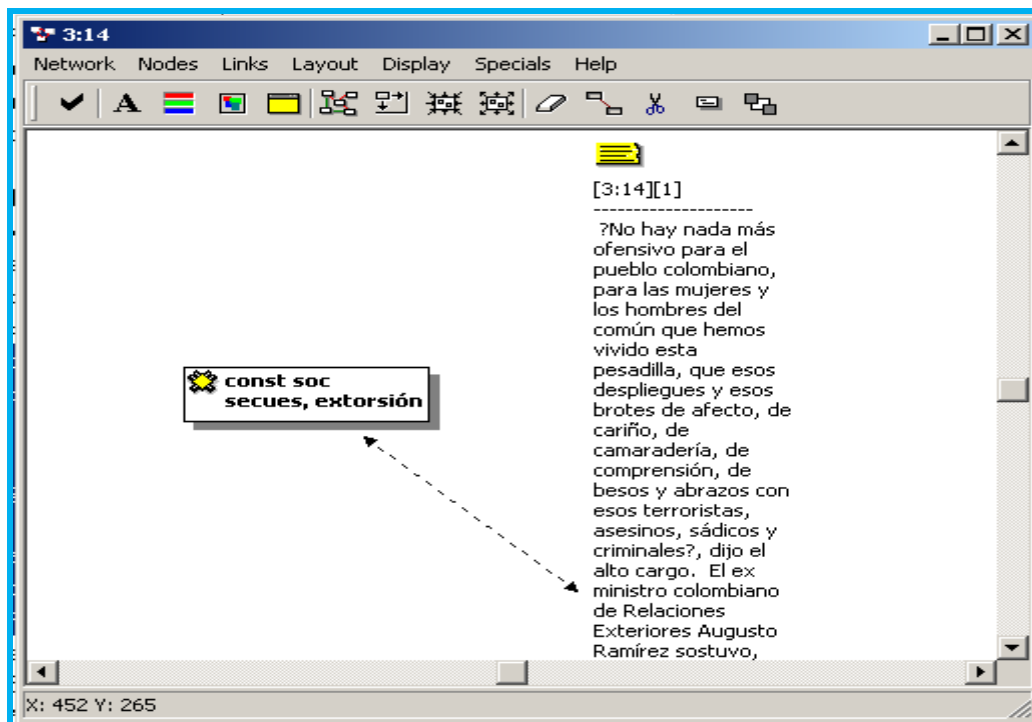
3:14

Network Nodes Links Layout Display Specials Help

[3:14][1]
--------------------
?No hay nada más ofensivo para el pueblo colombiano, para las mujeres y los hombres del común que hemos vivido esta pesadilla, que esos despliegues y esos brotes de afecto, de cariño, de camaradería, de comprensión, de besos y abrazos con esos terroristas, asesinos, sádicos y criminales?, dijo el alto cargo. El ex ministro colombiano de Relaciones Exteriores Augusto Ramírez sostuvo,

const soc secues, extorsión

X: 452 Y: 265